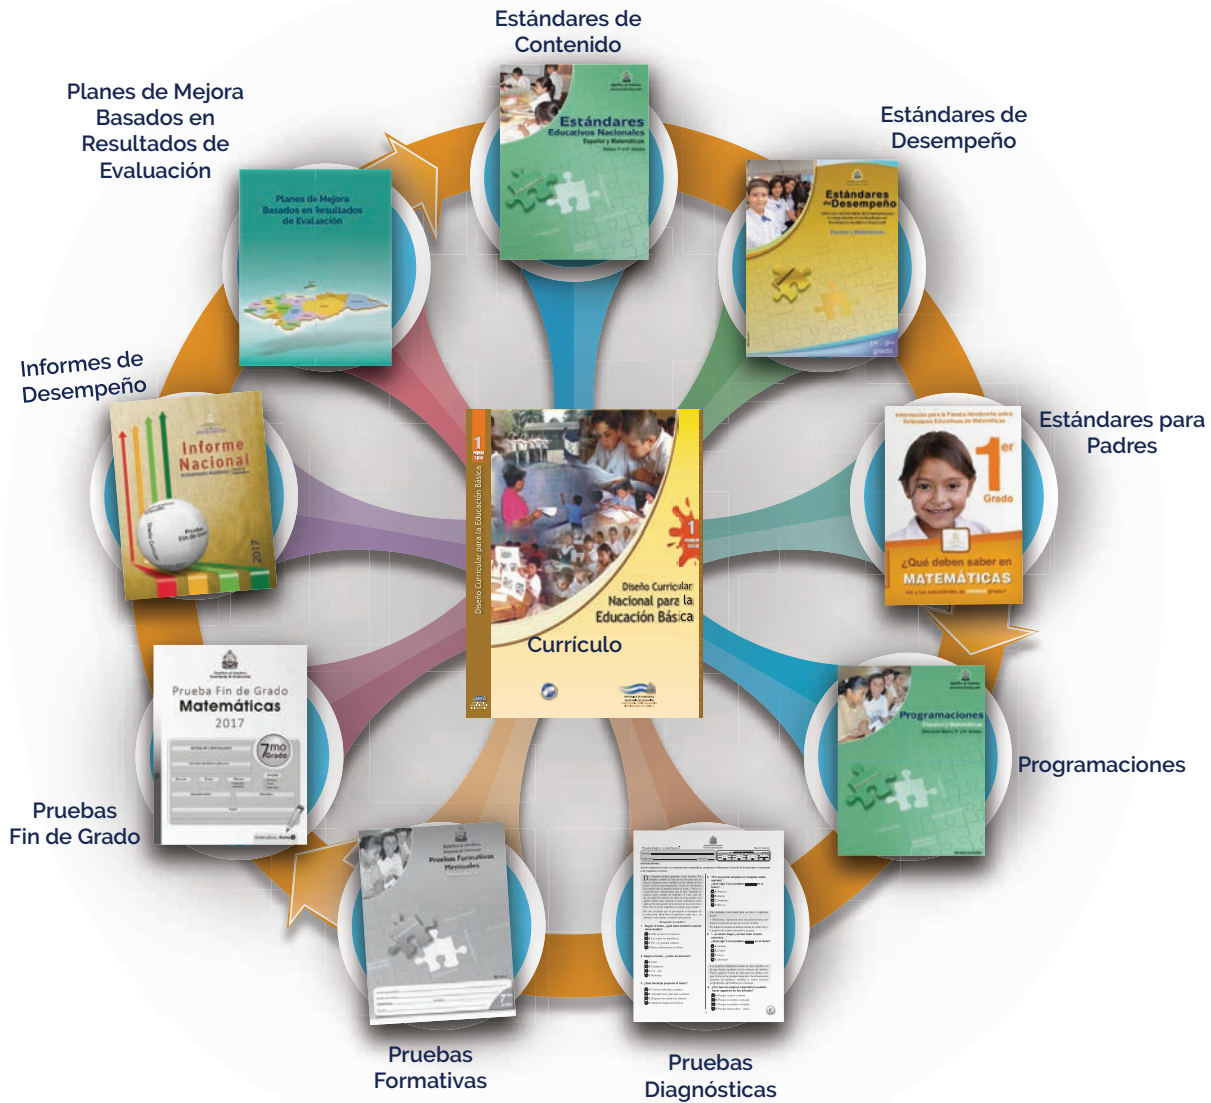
Estándares de Contenido

Estándares Educativos Nacionales
Español y Matemáticas

Estándares de Desempeño

Estándares de Desempeño

Estándares para Padres

1er Grado

¿Qué deben saber en MATEMÁTICAS

Programaciones

Programaciones

Pruebas Diagnósticas

Pruebas Formativas

Pruebas Formativas Mensuales

Pruebas Fin de Grado

Prueba Fin de Grado
Matemáticas
2017

7mo Grado

Informes de Desempeño

Informe Nacional

2017

Planes de Mejora Basados en Resultados de Evaluación

Planes de Mejora Basados en Resultados de Evaluación

Diseño Curricular Nacional para la Educación Básica

Currículo

Diseño Curricular para la Educación Básica